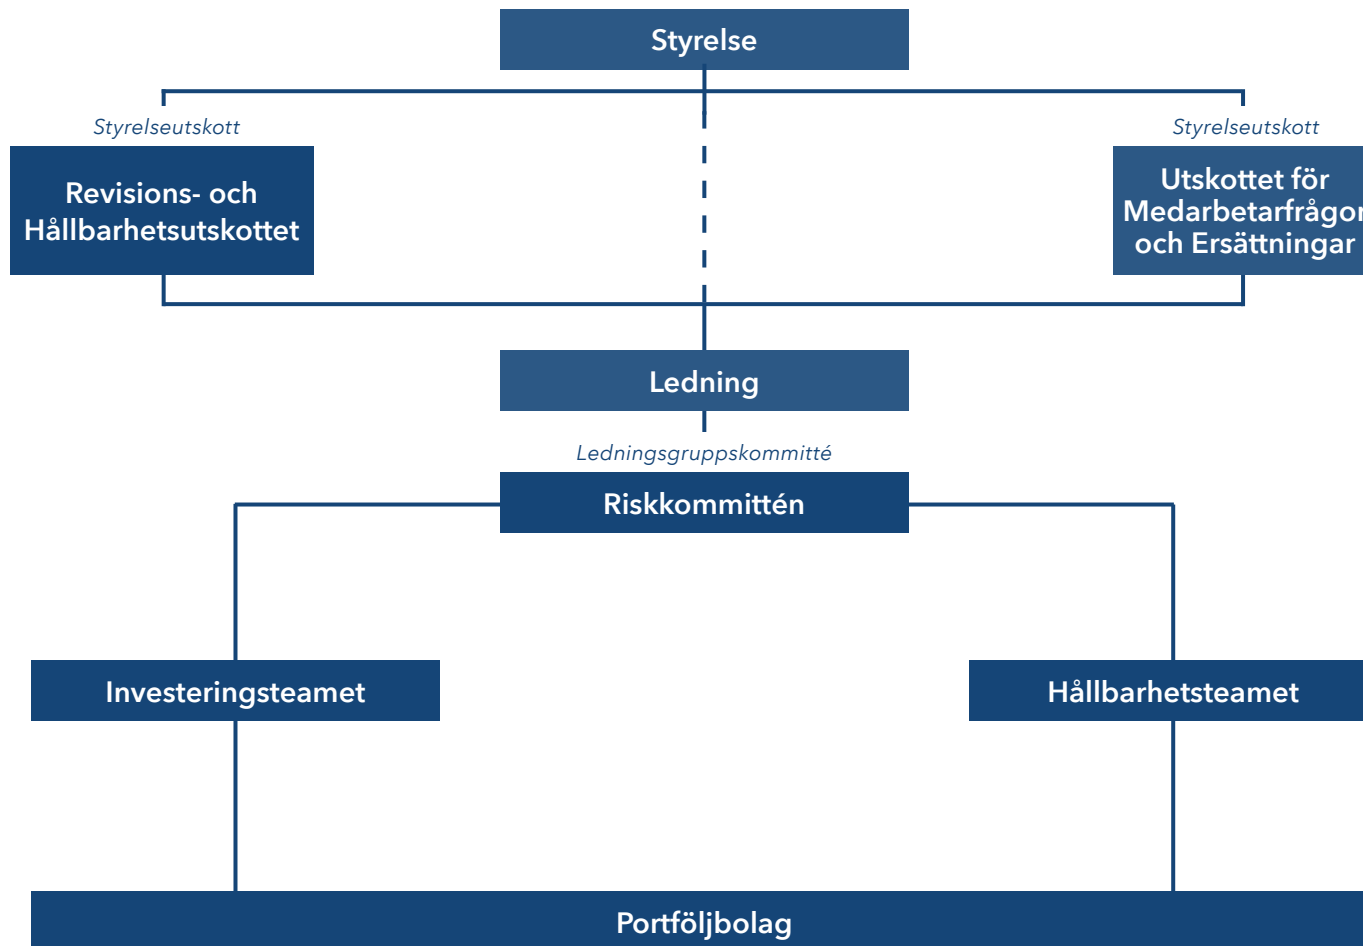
Styrelse

Styrelseutskott

Revisions- och Hållbarhetsutskottet

Styrelseutskott

Utskottet för Medarbetarfrågor och Ersättningar

Ledning

Ledningsgruppskommitté

Riskkommittén

Investeringsteamet

Hållbarhetsteamet

Portföljbolag